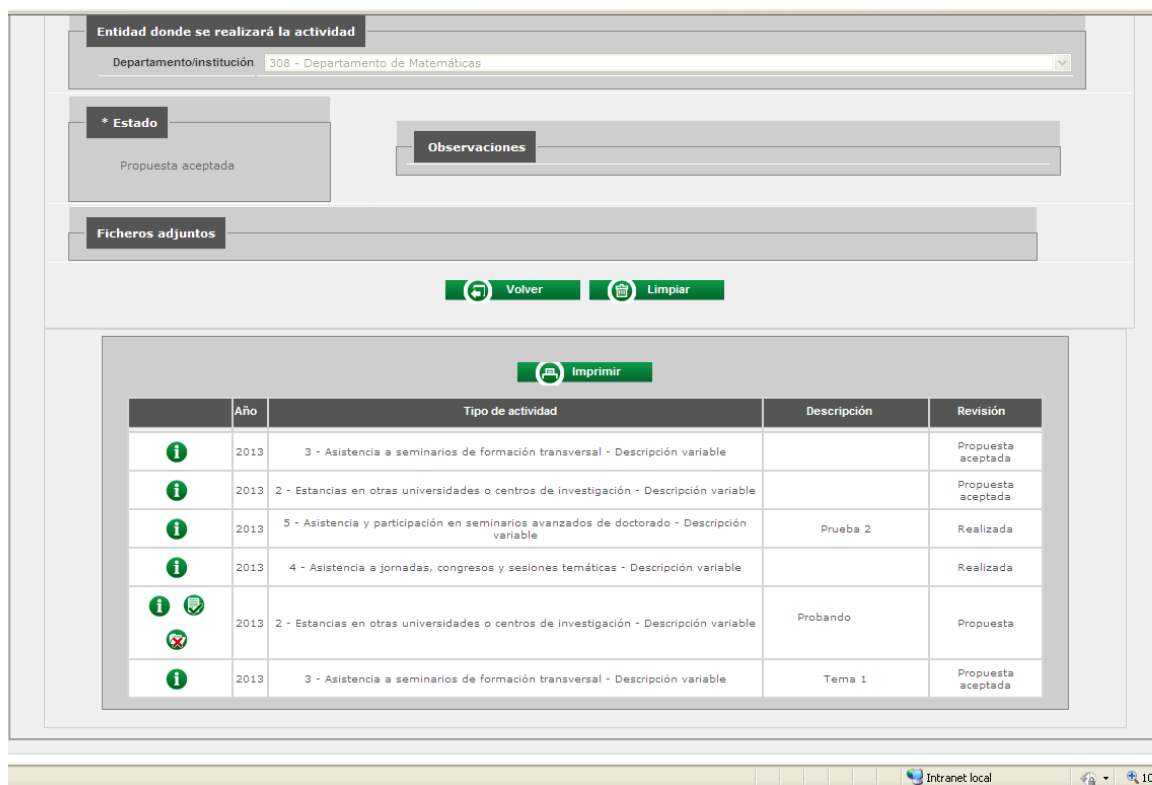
Entidad donde se realizará la actividad

Departamento/institución 308 - Departamento de Matemáticas

* Estado

Propuesta aceptada

Observaciones

Ficheros adjuntos

Volver Limpiar

Imprimir

| | Año | Tipo de actividad | Descripción | Revisión |
|---|---|---|---|---|
| | 2013 | 3 - Asistencia a seminarios de formación transversal - Descripción variable | | Propuesta aceptada |
| | 2013 | 2 - Estancias en otras universidades o centros de investigación - Descripción variable | | Propuesta aceptada |
| | 2013 | 5 - Asistencia y participación en seminarios avanzados de doctorado - Descripción variable | Prueba 2 | Realizada |
| | 2013 | 4 - Asistencia a jornadas, congresos y sesiones temáticas - Descripción variable | | Realizada |
| | 2013 | 2 - Estancias en otras universidades o centros de investigación - Descripción variable | Probando | Propuesta |
| | 2013 | 3 - Asistencia a seminarios de formación transversal - Descripción variable | Tema 1 | Propuesta aceptada |

Intranet local